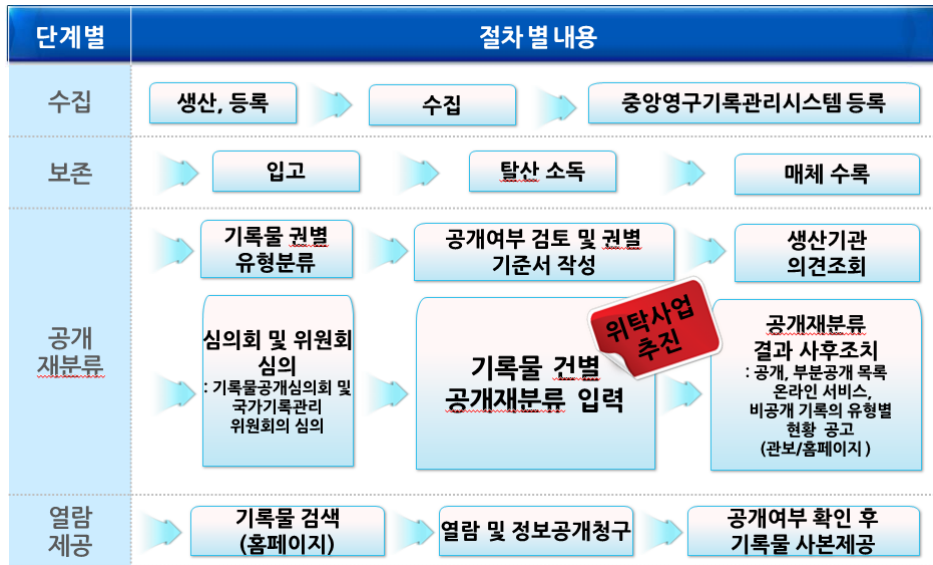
| 단계별 | 절차 별 내용 |
|---|---|
| 수집 | 생산, 등록 → 수집 → 중앙영구기록관리시스템 등록 |
| 보존 | 입고 → 탈산 소독 → 매체 수록 |
| 공개 재분류 | 기록물 권별 유형분류 → 공개여부 검토 및 권별 기준서 작성 → 생산기관 의견조회 |
| | 심의회 및 위원회 심의 : 기록물공개심의회 및 국가기록관리 위원회의 심의 → 기록물 건별 공개재분류 입력 위탁사업 추진 → 공개재분류 결과 사후조치 : 공개, 부분공개 목록 온라인 서비스, 비공개 기록의 유형별 현황 공고 (관보/홈페이지 ) |
| 열람 제공 | 기록물 검색 (홈페이지) → 열람 및 정보공개청구 → 공개여부 확인 후 기록물 사본제공 |